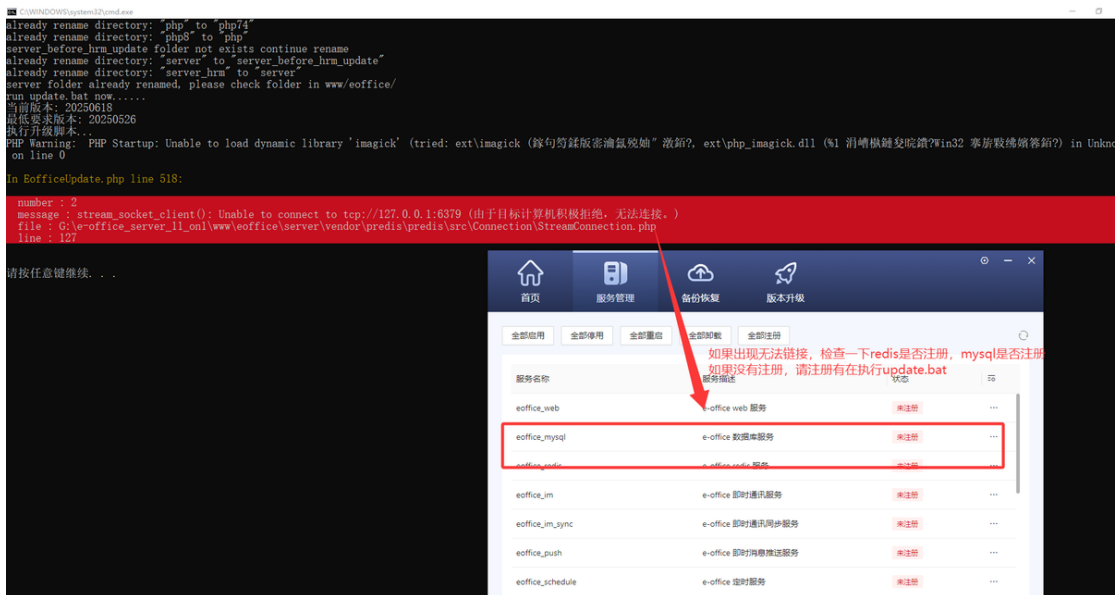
C:\WINDOWS\system32\cmd.exe

already rename directory: "php" to "php74"
already rename directory: "php8" to "php"
server_before_hrm_update folder not exists continue rename
already rename directory: "server" to "server_before_hrm_update"
already rename directory: "server_hrm" to "server"
server folder already renamed, please check folder in www/eoffice/
run update.bat now......
当前版本: 20250618
最低要求版本: 20250526
执行升级脚本...
PHP Warning: PHP Startup: Unable to load dynamic library 'imagick' (tried: ext\imagick (鎵句笉鍒版寚瀹氱殑妯″潡銆?, ext\php_imagick.dll (%1 涓嶆槸鏈夋晥鐨?Win32 搴旂敤绋嬪簭銆?) in Unkno
on line 0

In EofficeUpdate.php line 518:

number : 2
message : stream_socket_client(): Unable to connect to tcp://127.0.0.1:6379 (由于目标计算机积极拒绝，无法连接。)
file : G:\e-office_server_11_onl\www\eoffice\server\vendor\predis\predis\src\Connection\StreamConnection.php
line : 127

请按任意键继续. . .

首页 服务管理 备份恢复 版本升级

全部启用 全部停用 全部重启 全部卸载 全部注册

如果出现无法链接，检查一下redis是否注册，mysql是否注册
如果没有注册，请注册有在执行update.bat

| 服务名称 | 服务描述 | 状态 | 操作 |
|---|---|---|---|
| eoffice_web | e-office web 服务 | 未注册 | ··· |
| eoffice_mysql | e-office 数据库服务 | 未注册 | ··· |
| eoffice_redis | e-office redis 服务 | 未注册 | ··· |
| eoffice_im | e-office 即时通讯服务 | 未注册 | ··· |
| eoffice_im_sync | e-office 即时通讯同步服务 | 未注册 | ··· |
| eoffice_push | e-office 即时消息推送服务 | 未注册 | ··· |
| eoffice_schedule | e-office 定时服务 | 未注册 | ··· |